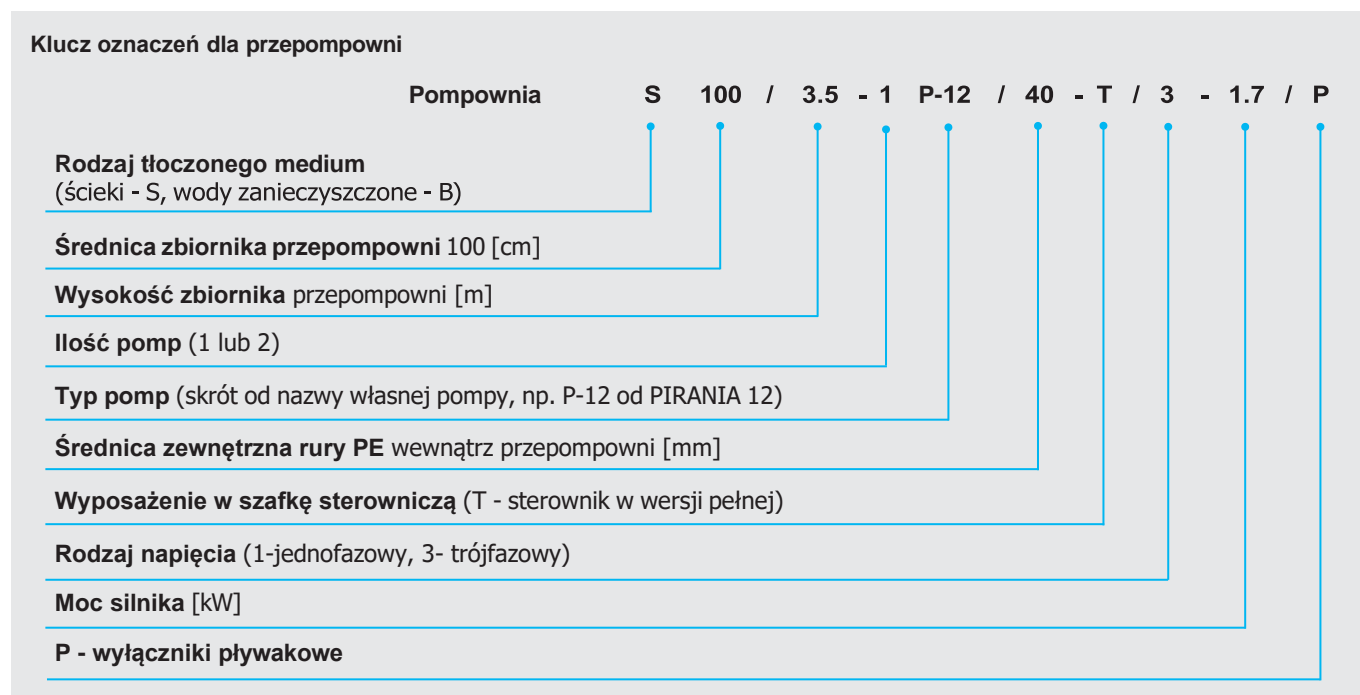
Klucz oznaczeń dla przepompowni

Pompownia S 100 / 3.5 - 1 P-12 / 40 - T / 3 - 1.7 / P

Rodzaj tłoczonego medium
(ścieki - S, wody zanieczyszczone - B)

Średnica zbiornika przepompowni 100 [cm]

Wysokość zbiornika przepompowni [m]

Ilość pomp (1 lub 2)

Typ pomp (skrót od nazwy własnej pompy, np. P-12 od PIRANIA 12)

Średnica zewnętrzna rury PE wewnątrz przepompowni [mm]

Wyposażenie w szafkę sterowniczą (T - sterownik w wersji pełnej)

Rodzaj napięcia (1-jednofazowy, 3- trójfazowy)

Moc silnika [kW]

P - wyłączniki pływakowe